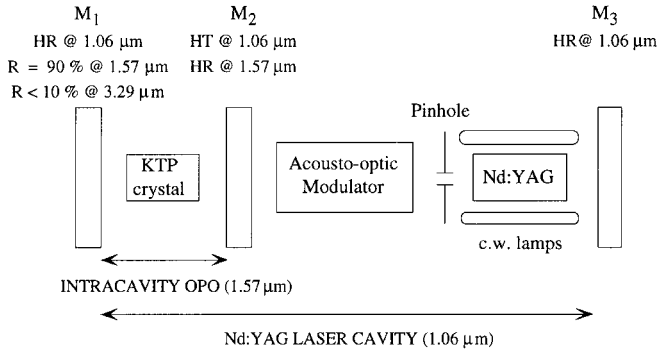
$M_1$
HR @ 1.06 μm
R = 90 % @ 1.57 μm
R < 10 % @ 3.29 μm

$M_2$
HT @ 1.06 μm
HR @ 1.57 μm

$M_3$
HR@ 1.06 μm

Pinhole

KTP crystal

Acousto-optic Modulator

Nd:YAG

c.w. lamps

INTRACAVITY OPO (1.57 μm)

Nd:YAG LASER CAVITY (1.06 μm)